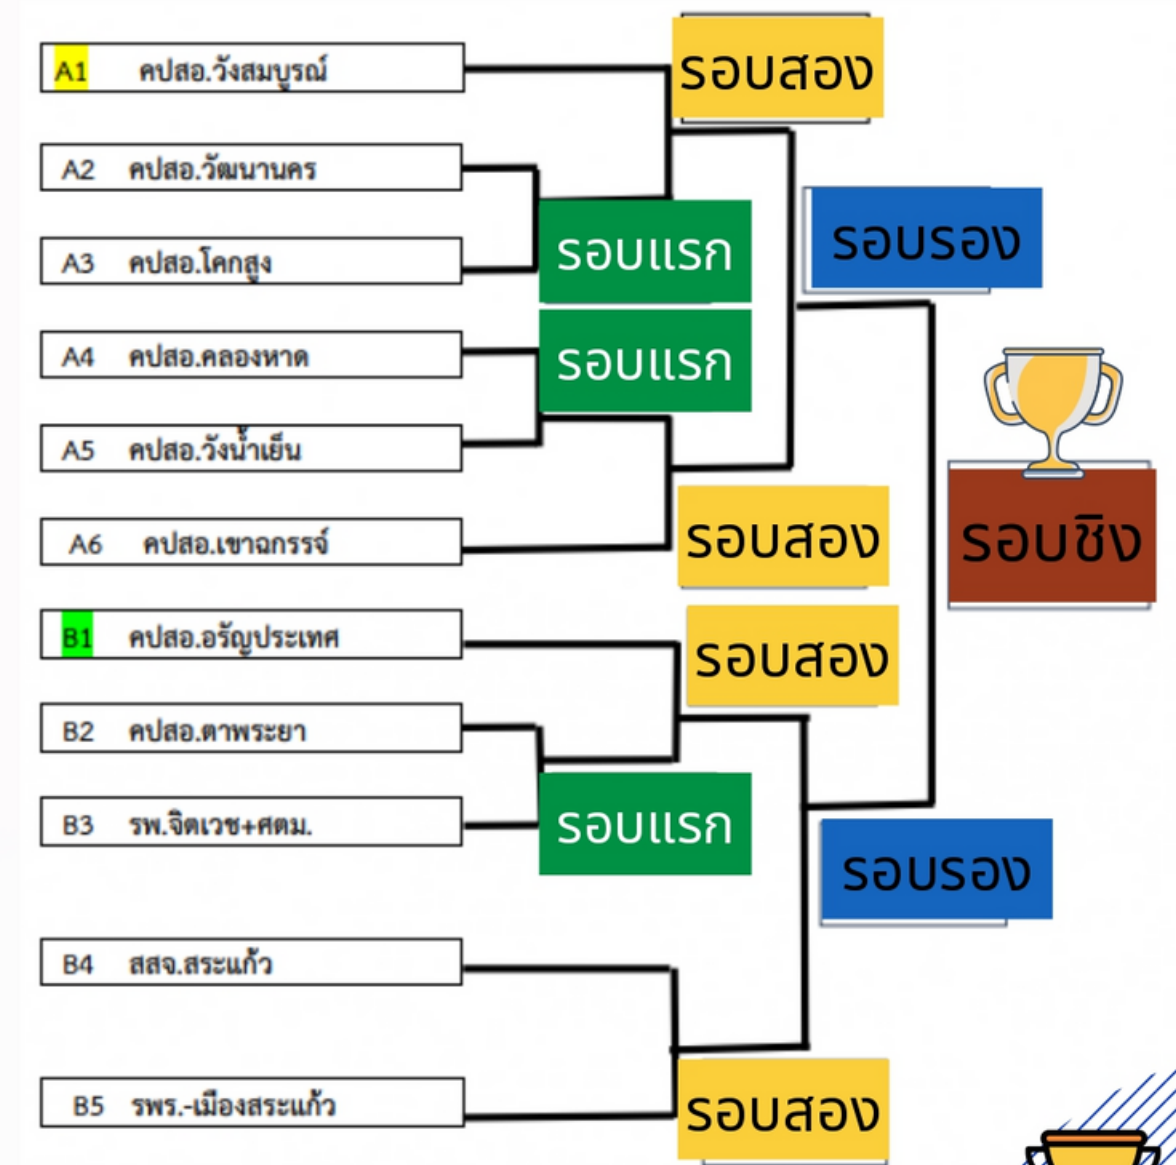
A1 คปสอ.วังสมบูรณ์

A2 คปสอ.วัฒนานคร

A3 คปสอ.โคกสูง

A4 คปสอ.คลองหาด

A5 คปสอ.วังน้ำเย็น

A6 คปสอ.เขาฉกรรจ์

B1 คปสอ.อรัญประเทศ

B2 คปสอ.ตาพระยา

B3 รพ.จิตเวช+ศตม.

B4 สสจ.สระแก้ว

B5 รพร.-เมืองสระแก้ว

รอบสอง

รอบแรก

รอบแรก

รอบสอง

รอบสอง

รอบแรก

รอบสอง

รอบรอง

รอบรอง

รอบชิง